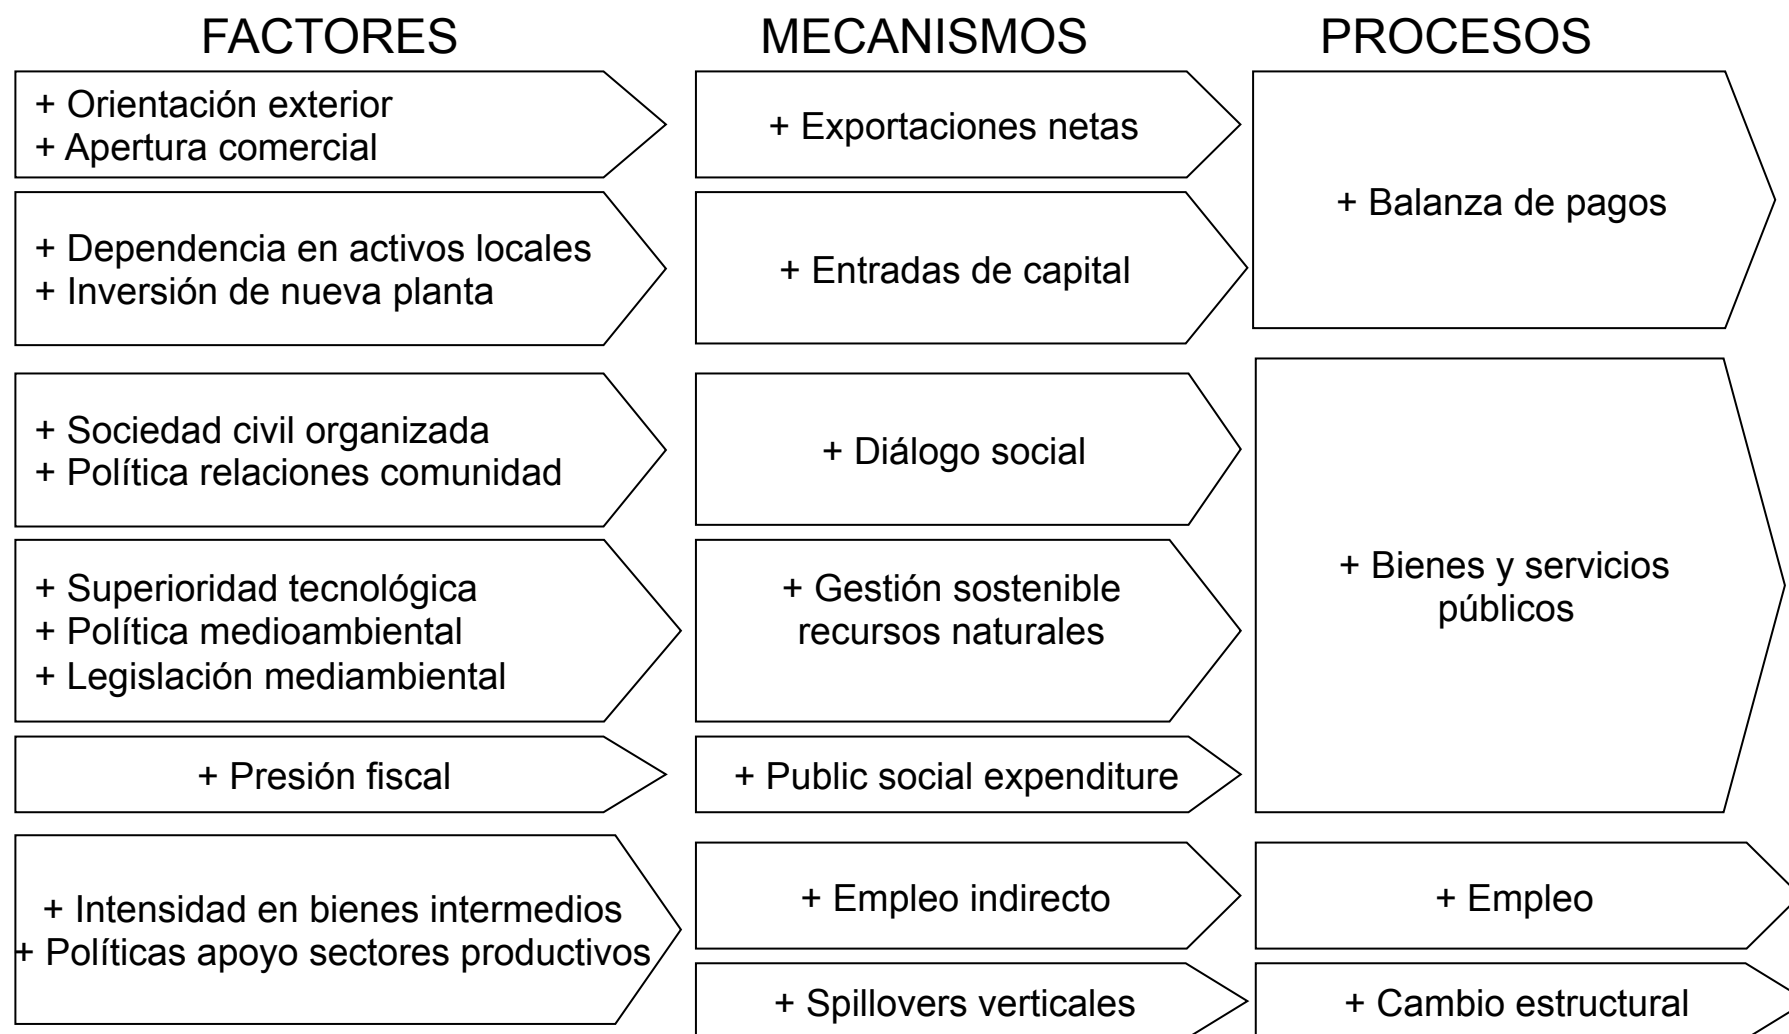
FACTORES

MECANISMOS

PROCESOS

+ Orientación exterior
+ Apertura comercial

+ Exportaciones netas

+ Balanza de pagos

+ Dependencia en activos locales
+ Inversión de nueva planta

+ Entradas de capital

+ Sociedad civil organizada
+ Política relaciones comunidad

+ Diálogo social

+ Bienes y servicios públicos

+ Superioridad tecnológica
+ Política medioambiental
+ Legislación mediambiental

+ Gestión sostenible recursos naturales

+ Presión fiscal

+ Public social expenditure

+ Intensidad en bienes intermedios
+ Políticas apoyo sectores productivos

+ Empleo indirecto

+ Empleo

+ Spillovers verticales

+ Cambio estructural